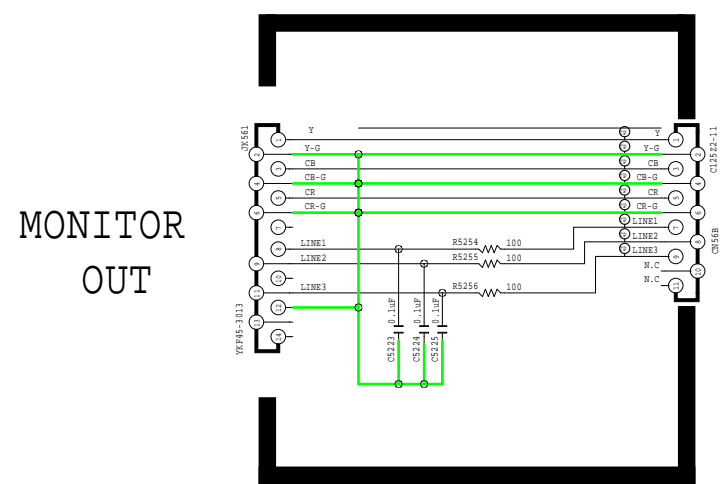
MONITOR OUT

JK561

YKF45-3013

Y
Y-G
CB
CB-G
CR
CR-G
LINE1
LINE2
LINE3

R5254 100
R5255 100
R5256 100

C5223 0.1uF
C5224 0.1uF
C5225 0.1uF

Y
Y-G
CB
CB-G
CR
CR-G
LINE1
LINE2
LINE3
N.C
N.C

C12522-11
CN56B

1
2
3
4
5
6
7
8
9
10
11
12
13
14